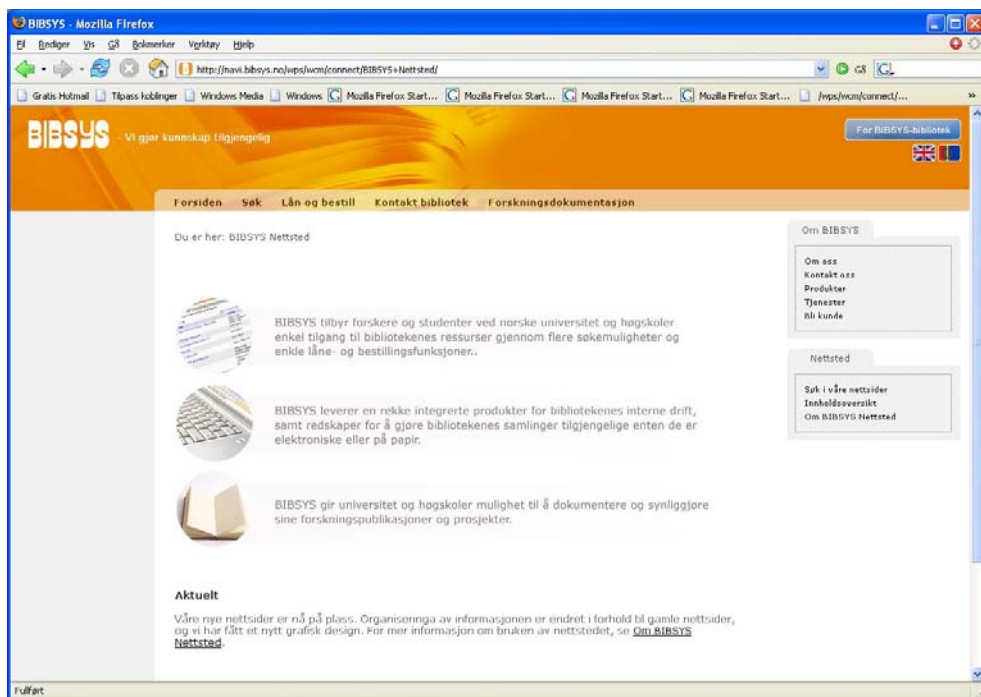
BIBSYS - Mozilla Firefox

Fil Rediger Vis Gå Bokmerker Verktøy Hjelp

http://navi.bibsys.no/wps/wcm/connect/BIBSYS+Nettsted/

Gratis Hotmail Tilpass koblinger Windows Media Windows Mozilla Firefox Start... Mozilla Firefox Start... Mozilla Firefox Start... Mozilla Firefox Start... /wps/wcm/connect/...

BIBSYS - Vi gjør kunnskap tilgjengelig

For BIBSYS-bibliotek

Forsiden Søk Lån og bestill Kontakt bibliotek Forskningsdokumentasjon

Du er her: BIBSYS Nettsted

BIBSYS tilbyr forskere og studenter ved norske universitet og høgskoler enkel tilgang til bibliotekenes ressurser gjennom flere søkemuligheter og enkle låne- og bestillingsfunksjoner..

BIBSYS leverer en rekke integrerte produkter for bibliotekenes interne drift, samt redskaper for å gjøre bibliotekenes samlinger tilgjengelige enten de er elektroniske eller på papir.

BIBSYS gir universitet og høgskoler mulighet til å dokumentere og synliggjøre sine forskningspublikasjoner og prosjekter.

Aktuelt

Våre nye nettsider er nå på plass. Organiseringa av informasjonen er endret i forhold til gamle nettsider, og vi har fått et nytt grafisk design. For mer informasjon om bruken av nettstedet, se Om BIBSYS Nettsted.

Om BIBSYS

Om oss
Kontakt oss
Produkter
Tjenester
Bli kunde

Nettsted

Søk i våre nettsider
Innholdsoversikt
Om BIBSYS Nettsted

Fullført